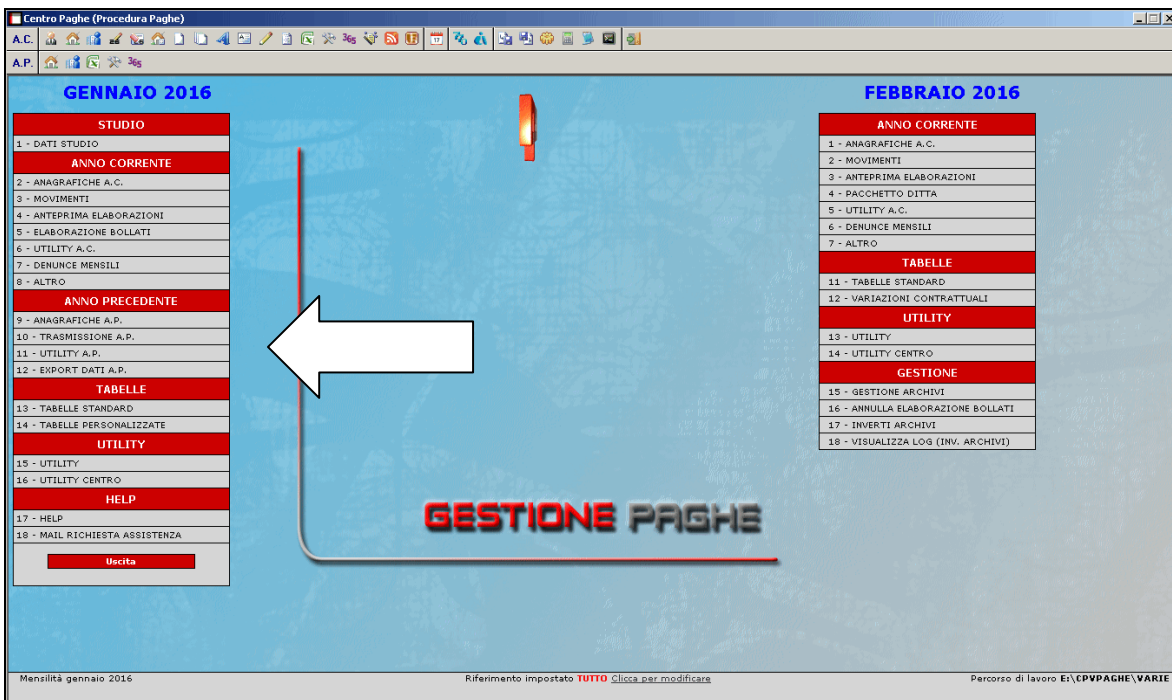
Centro Paghe (Procedura Paghe)

A.C.

A.P.

GENNAIO 2016

STUDIO
1 - DATI STUDIO
ANNO CORRENTE
2 - ANAGRAFICHE A.C.
3 - MOVIMENTI
4 - ANTEPRIMA ELABORAZIONI
5 - ELABORAZIONE BOLLATI
6 - UTILITY A.C.
7 - DENUNCE MENSILI
8 - ALTRO
ANNO PRECEDENTE
9 - ANAGRAFICHE A.P.
10 - TRASMISSIONE A.P.
11 - UTILITY A.P.
12 - EXPORT DATI A.P.
TABELLE
13 - TABELLE STANDARD
14 - TABELLE PERSONALIZZATE
UTILITY
15 - UTILITY
16 - UTILITY CENTRO
HELP
17 - HELP
18 - MAIL RICHIESTA ASSISTENZA
Uscita

GESTIONE PAGHE

FEBBRAIO 2016

ANNO CORRENTE
1 - ANAGRAFICHE A.C.
2 - MOVIMENTI
3 - ANTEPRIMA ELABORAZIONI
4 - PACCHETTO DITTA
5 - UTILITY A.C.
6 - DENUNCE MENSILI
7 - ALTRO
TABELLE
11 - TABELLE STANDARD
12 - VARIAZIONI CONTRATTUALI
UTILITY
13 - UTILITY
14 - UTILITY CENTRO
GESTIONE
15 - GESTIONE ARCHIVI
16 - ANNULLA ELABORAZIONE BOLLATI
17 - INVERTI ARCHIVI
18 - VISUALIZZA LOG (INV. ARCHIVI)

Mensilità gennaio 2016 Riferimento impostato TUTTO Clicca per modificare Percorso di lavoro E:\CPVPAGHE\VARIE